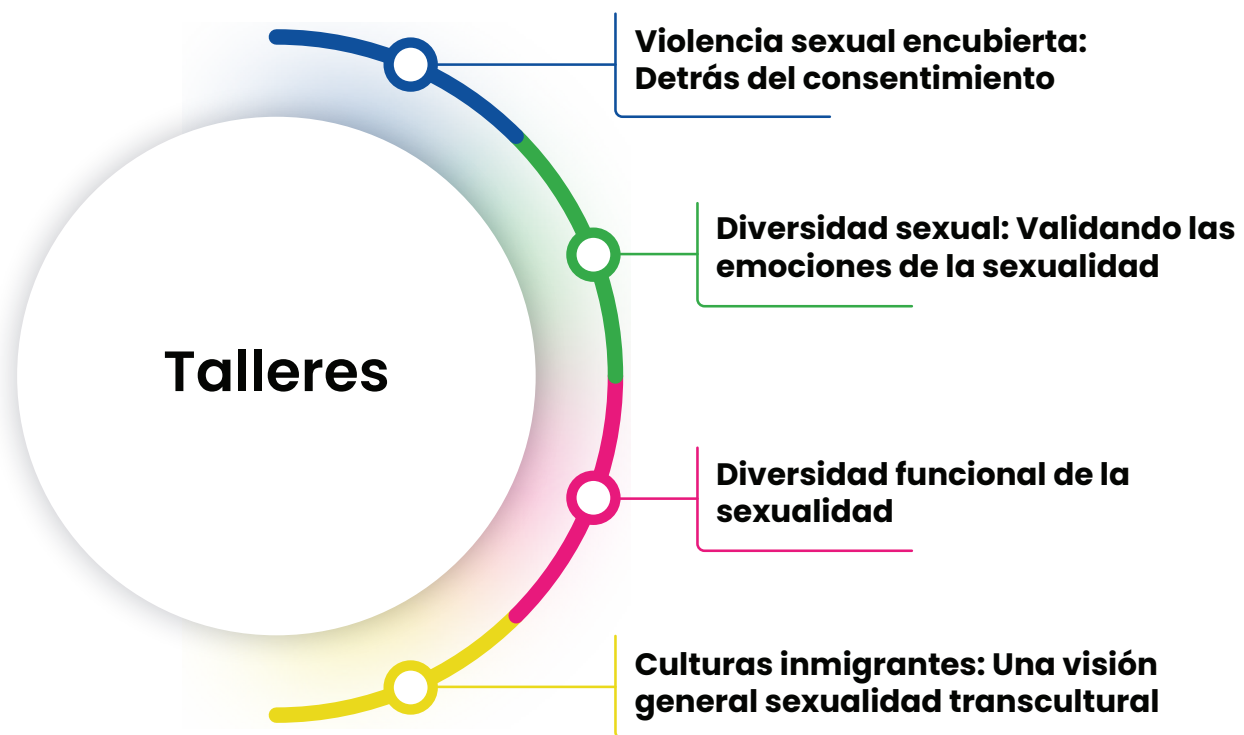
Talleres

Violencia sexual encubierta: Detrás del consentimiento

Diversidad sexual: Validando las emociones de la sexualidad

Diversidad funcional de la sexualidad

Culturas inmigrantes: Una visión general sexualidad transcultural